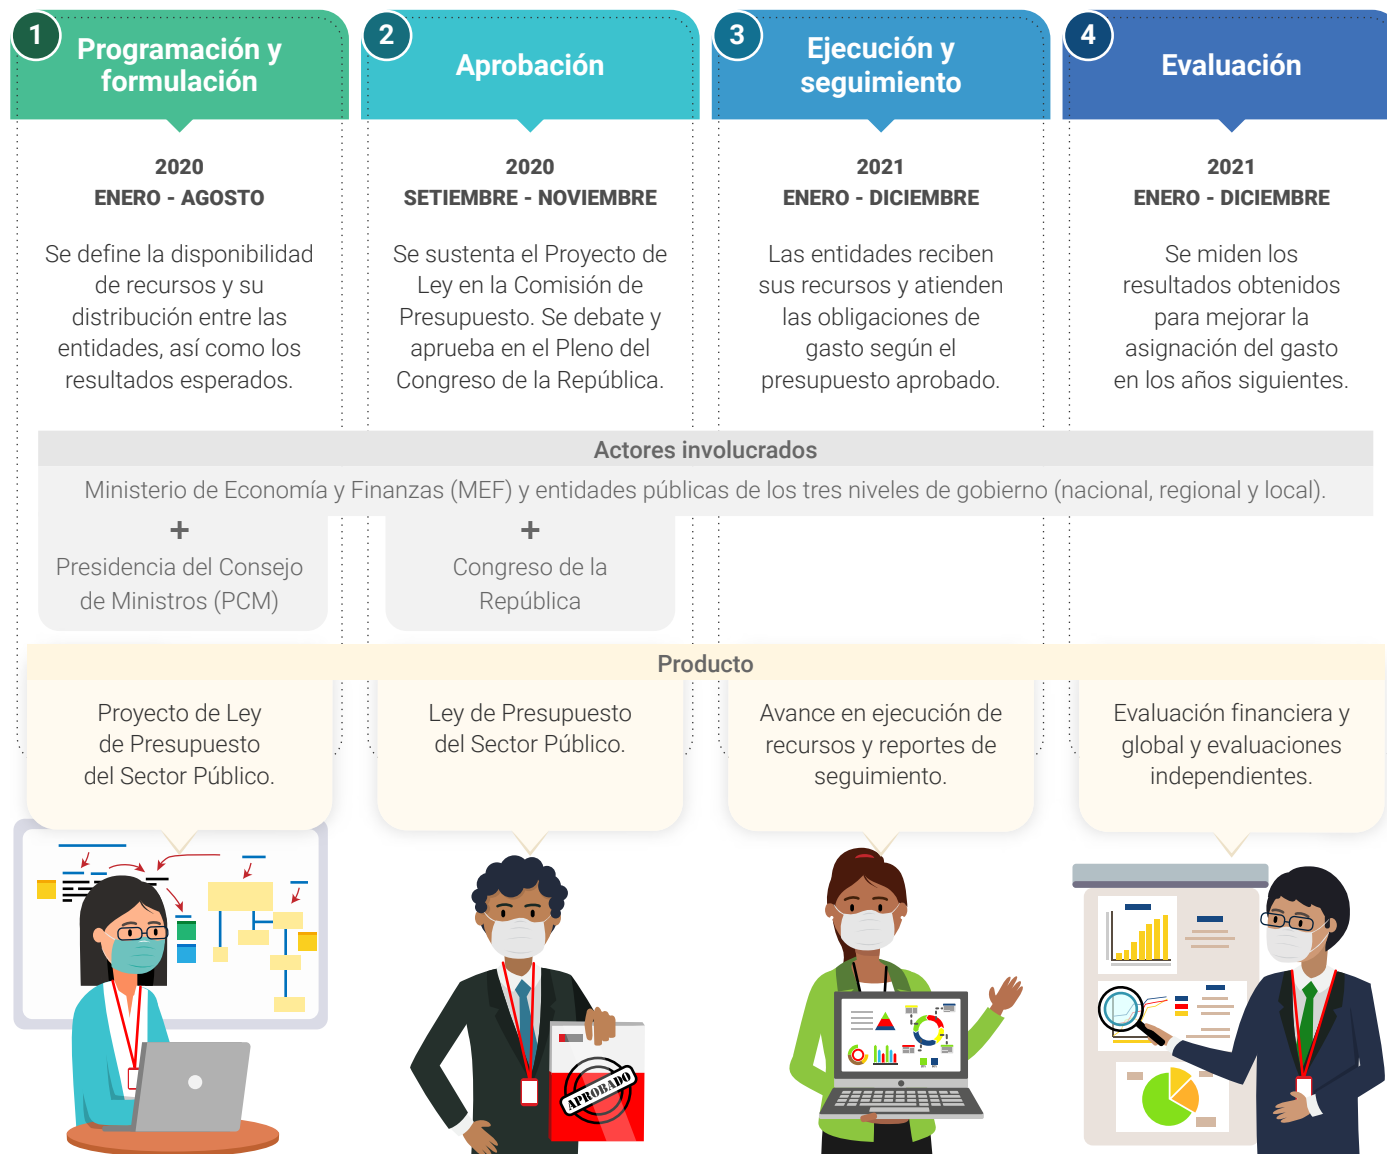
1 Programación y formulación

2020
ENERO - AGOSTO

Se define la disponibilidad de recursos y su distribución entre las entidades, así como los resultados esperados.

2 Aprobación

2020
SETIEMBRE - NOVIEMBRE

Se sustenta el Proyecto de Ley en la Comisión de Presupuesto. Se debate y aprueba en el Pleno del Congreso de la República.

3 Ejecución y seguimiento

2021
ENERO - DICIEMBRE

Las entidades reciben sus recursos y atienden las obligaciones de gasto según el presupuesto aprobado.

4 Evaluación

2021
ENERO - DICIEMBRE

Se miden los resultados obtenidos para mejorar la asignación del gasto en los años siguientes.

Actores involucrados

Ministerio de Economía y Finanzas (MEF) y entidades públicas de los tres niveles de gobierno (nacional, regional y local).

+
Presidencia del Consejo de Ministros (PCM)

+
Congreso de la República

Producto

Proyecto de Ley de Presupuesto del Sector Público.

Ley de Presupuesto del Sector Público.

Avance en ejecución de recursos y reportes de seguimiento.

Evaluación financiera y global y evaluaciones independientes.

APROBADO